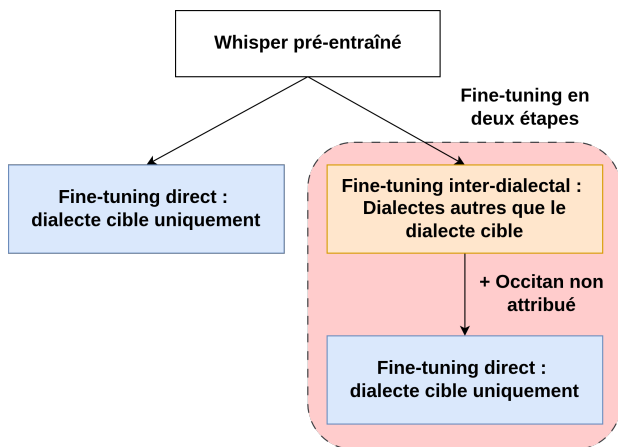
Whisper pré-entraîné

Fine-tuning en deux étapes

Fine-tuning direct : dialecte cible uniquement

Fine-tuning inter-dialectal : Dialectes autres que le dialecte cible

+ Occitan non attribué

Fine-tuning direct : dialecte cible uniquement